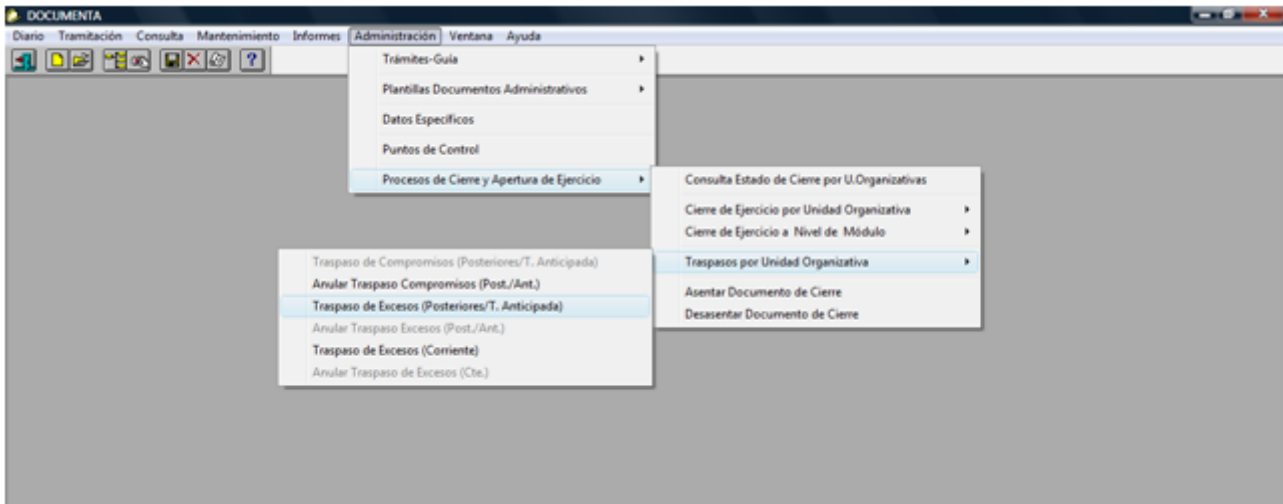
DOCUMENTA

Diario Tramitación Consulta Mantenimiento Informes Administración Ventana Ayuda

Trámites-Guía
Plantillas Documentos Administrativos
Datos Específicos
Puntos de Control
Procesos de Cierre y Apertura de Ejercicio

Consulta Estado de Cierre por U.Organizativas
Cierre de Ejercicio por Unidad Organizativa
Cierre de Ejercicio a Nivel de Módulo
Traspasos por Unidad Organizativa
Asentar Documento de Cierre
Desasentar Documento de Cierre

Traspaso de Compromisos (Posteriores/T. Anticipada)
Anular Traspaso Compromisos (Post./Ant.)
Traspaso de Excesos (Posteriores/T. Anticipada)
Anular Traspaso Excesos (Post./Ant.)
Traspaso de Excesos (Corriente)
Anular Traspaso de Excesos (Cte.)